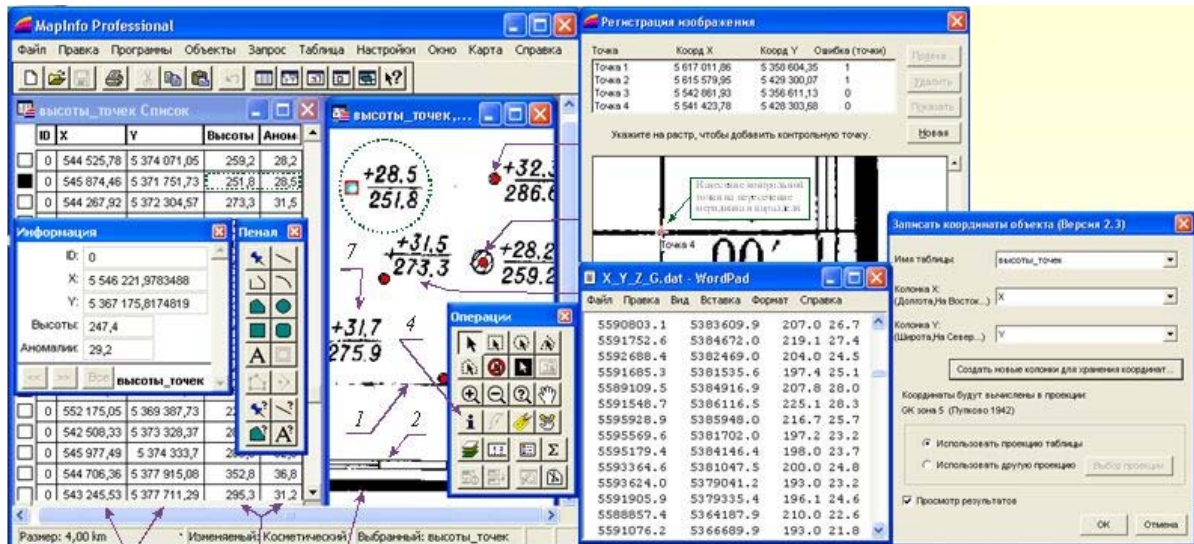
MapInfo Professional
Файл Правка Программы Объекты Запрос Таблица Настройки Окно Карта Справка

высоты_точек Список
| | ID | X | Y | Высоты | Аном |
|---|---|---|---|---|---|
| | 0 | 544 525,78 | 5 374 071,05 | 259,2 | 28,2 |
| | 0 | 545 874,46 | 5 371 751,73 | 251,8 | 28,5 |
| | 0 | 544 267,92 | 5 372 304,57 | 273,3 | 31,5 |
| | 0 | 552 175,05 | 5 369 387,73 | 2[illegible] | |
| | 0 | 542 508,33 | 5 373 328,37 | 2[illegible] | |
| | 0 | 545 977,49 | 5 374 333,7 | 2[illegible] | |
| | 0 | 544 706,36 | 5 377 915,08 | 352,8 | 36,8 |
| | 0 | 543 245,53 | 5 377 711,29 | 295,3 | 31,2 |

Информация
ID: 0
X: 5 546 221,9783488
Y: 5 367 175,8174819
Высоты: 247,4
Аномалии: 29,2
Все высоты_точек

Пенал

высоты_точек,...
+28.5
251.8
+32.3
286.6
7
+31.5
273.3
+28.2
259.2
+31.7
275.9
4
1
2

Операции

Размер: 4,00 km Изменяемый: Косметический Выбранный: высоты_точек

Регистрация изображения
| Точка | Коорд X | Коорд Y | Ошибка (точки) |
|---|---|---|---|
| Точка 1 | 5 617 011,86 | 5 358 604,35 | 1 |
| Точка 2 | 5 615 579,95 | 5 429 300,07 | 1 |
| Точка 3 | 5 542 861,93 | 5 356 611,13 | 0 |
| Точка 4 | 5 541 423,78 | 5 428 303,68 | 0 |

Правка
Удалить
Показать
Новая
Укажите на растр, чтобы добавить контрольную точку.
Нанесение контрольной точки на пересечение меридиана и параллели
Точка 4

X_Y_Z_G.dat - WordPad
Файл Правка Вид Вставка Формат Справка
5590803.1 5383609.9 207.0 26.7
5591752.6 5384672.0 219.1 27.4
5592688.4 5382469.0 204.0 24.5
5591685.3 5381535.6 197.4 25.1
5589109.5 5384916.9 207.8 28.0
5591548.7 5386116.5 225.1 28.3
5595928.9 5385948.0 216.7 25.7
5595569.6 5381702.0 197.2 23.2
5595179.4 5384146.4 198.0 23.7
5593364.6 5381047.5 200.0 24.8
5593624.0 5379041.2 193.0 23.2
5591905.9 5379335.4 196.1 24.6
5588857.4 5364187.9 210.0 22.6
5591076.2 5366689.9 193.0 21.8

Записать координаты объекта (Версия 2.3)
Имя таблицы: высоты_точек
Колонка X: (Долгота,На Восток...) X
Колонка Y: (Широта,На Север...) Y
Создать новые колонки для хранения координат...
Координаты будут вычислены в проекции:
GK зона 5 (Пулково 1942)
Использовать проекцию таблицы
Использовать другую проекцию Выбор проекции
Просмотр результатов
OK Отмена